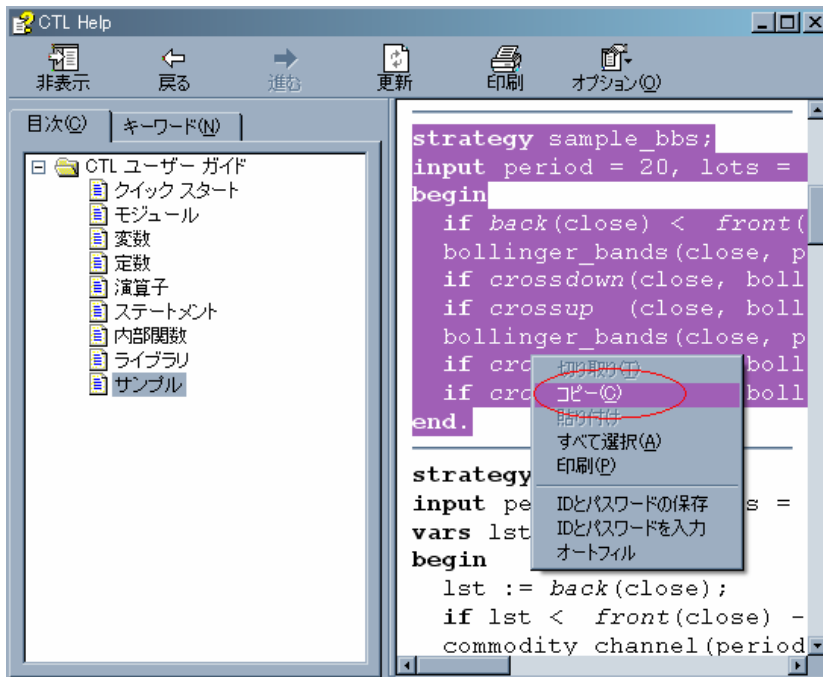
CTL Help

非表示 戻る 進む 更新 印刷 オプション(O)

目次(C) キーワード(N)

CTL ユーザー ガイド
クイック スタート
モジュール
変数
定数
演算子
ステートメント
内部関数
ライブラリ
サンプル

strategy sample_bbs;
input period = 20, lots =
begin
if back(close) < front(
bollinger_bands(close, p
if crossdown(close, boll
if crossup (close, boll
bollinger_bands(close, p
if cro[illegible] boll
if cro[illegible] boll
end.

切り取り(T)
コピー(C)
貼り付け
すべて選択(A)
印刷(P)
IDとパスワードの保存
IDとパスワードを入力
オートフィル

strategy
input pe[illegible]s =
vars lst
begin
lst := back(close);
if lst < front(close) -
commodity channel(period